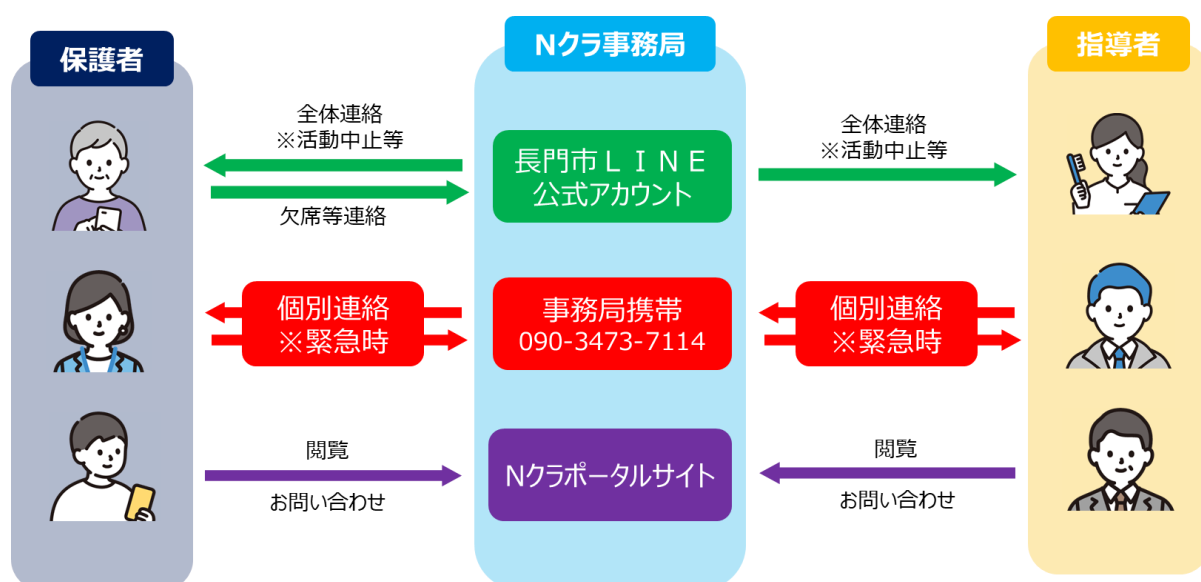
保護者

Nクラ事務局

指導者

全体連絡
※活動中止等

欠席等連絡

長門市ＬＩＮＥ
公式アカウント

全体連絡
※活動中止等

個別連絡
※緊急時

事務局携帯
090-3473-7114

個別連絡
※緊急時

閲覧

お問い合わせ

Nクラポータルサイト

閲覧

お問い合わせ